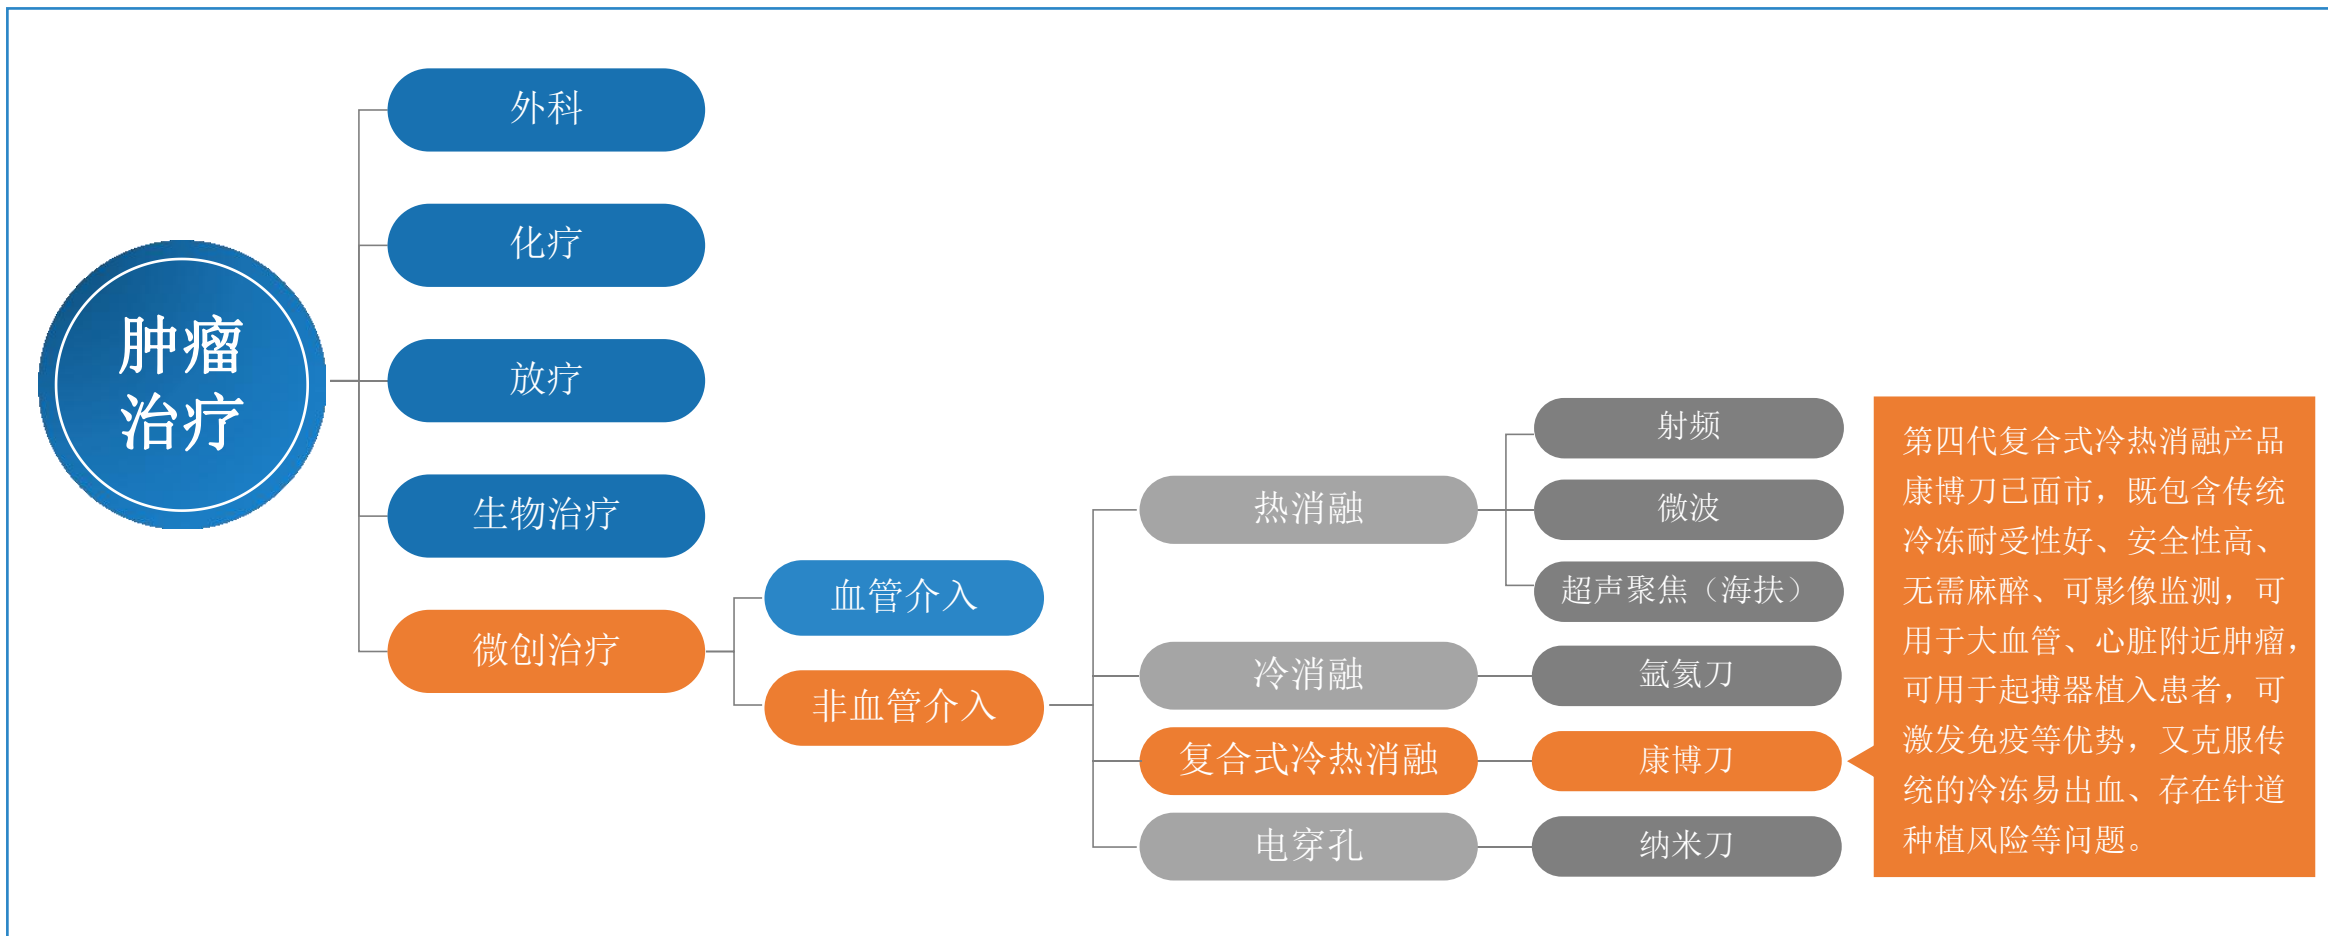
肿瘤治疗

外科

化疗

放疗

生物治疗

微创治疗

血管介入

非血管介入

热消融

射频

微波

超声聚焦（海扶）

冷消融

氩氦刀

复合式冷热消融

康博刀

电穿孔

纳米刀

第四代复合式冷热消融产品康博刀已面市，既包含传统冷冻耐受性好、安全性高、无需麻醉、可影像监测，可用于大血管、心脏附近肿瘤，可用于起搏器植入患者，可激发免疫等优势，又克服传统的冷冻易出血、存在针道种植风险等问题。